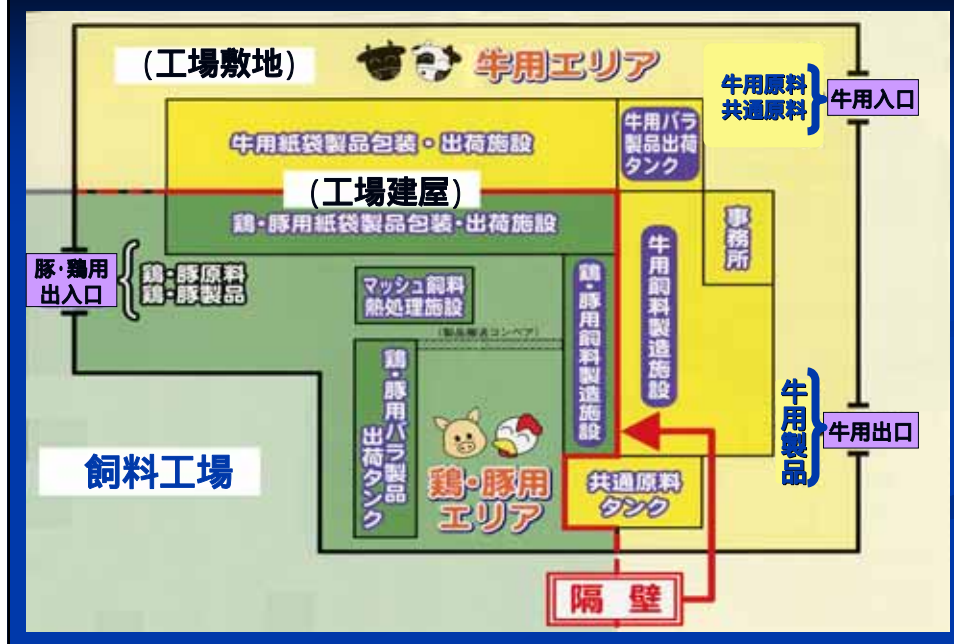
（工場敷地）

牛用エリア

牛用原料
共通原料

牛用入口

牛用紙袋製品包装・出荷施設

牛用バラ製品出荷タンク

（工場建屋）

鶏・豚用紙袋製品包装・出荷施設

事務所

豚・鶏用出入口

鶏・豚原料
鶏・豚製品

マッシュ飼料熱処理施設

（製品搬送コンベア）

牛用飼料製造施設

鶏・豚用飼料製造施設

鶏・豚用バラ製品出荷タンク

牛用製品

牛用出口

飼料工場

鶏・豚用エリア

共通原料タンク

隔壁